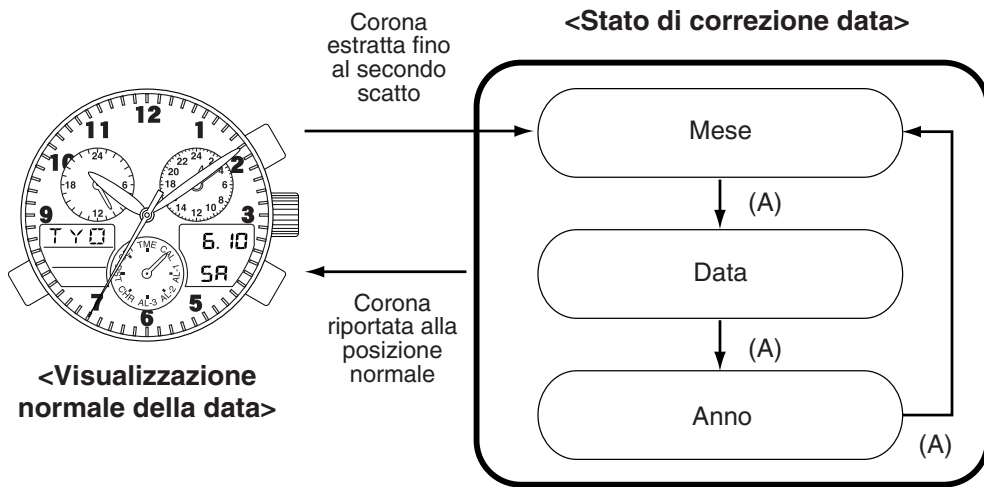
Corona estratta fino al secondo scatto

<Stato di correzione data>

12
1
11
10
2
9
3
7
6
5
24
18
6
12
24
20
22
2
4
18
14
12
10
8
TYO
6. 10
SA
TME
CAL
AL-1
AL-2
AL-3
CHR

Mese

(A)

Data

(A)

Anno

(A)

Corona riportata alla posizione normale

<Visualizzazione normale della data>